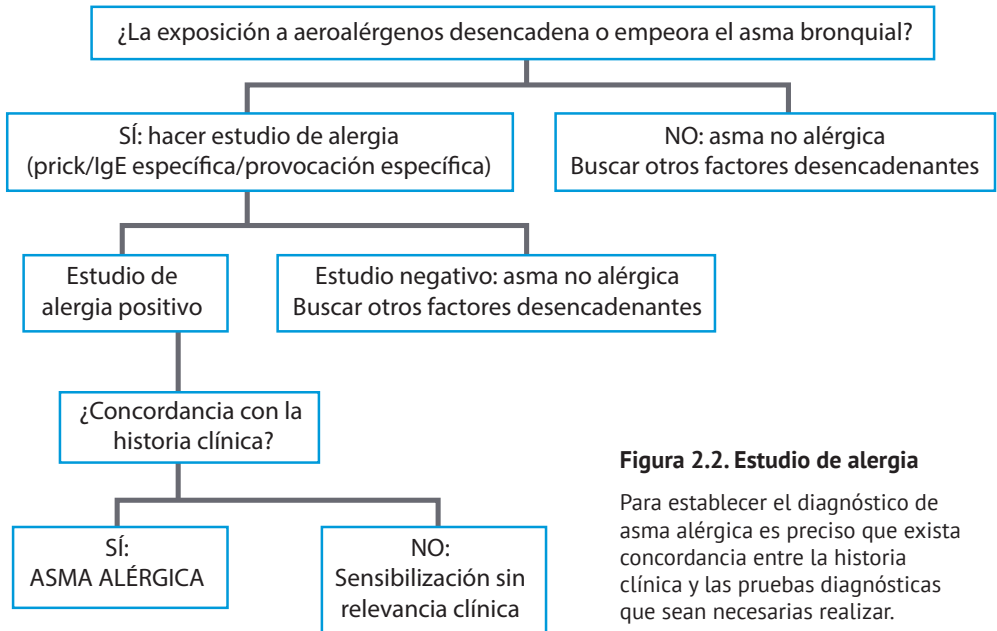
¿La exposición a aeroalérgenos desencadena o empeora el asma bronquial?

SÍ: hacer estudio de alergia (prick/IgE específica/provocación específica)

NO: asma no alérgica Buscar otros factores desencadenantes

Estudio de alergia positivo

Estudio negativo: asma no alérgica Buscar otros factores desencadenantes

¿Concordancia con la historia clínica?

SÍ: ASMA ALÉRGICA

NO: Sensibilización sin relevancia clínica

**Figura 2.2. Estudio de alergia**

Para establecer el diagnóstico de asma alérgica es preciso que exista concordancia entre la historia clínica y las pruebas diagnósticas que sean necesarias realizar.